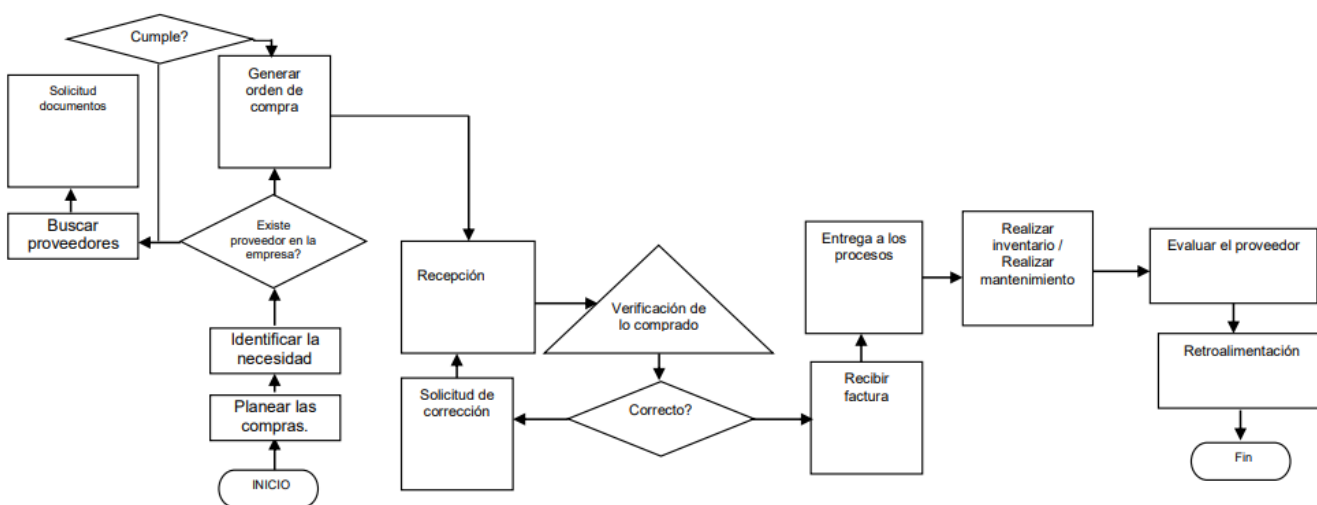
Cumple?

Solicitud documentos

Generar orden de compra

Buscar proveedores

Existe proveedor en la empresa?

Identificar la necesidad

Planear las compras.

INICIO

Recepción

Verificación de lo comprado

Solicitud de corrección

Correcto?

Entrega a los procesos

Recibir factura

Realizar inventario / Realizar mantenimiento

Evaluar el proveedor

Retroalimentación

Fin